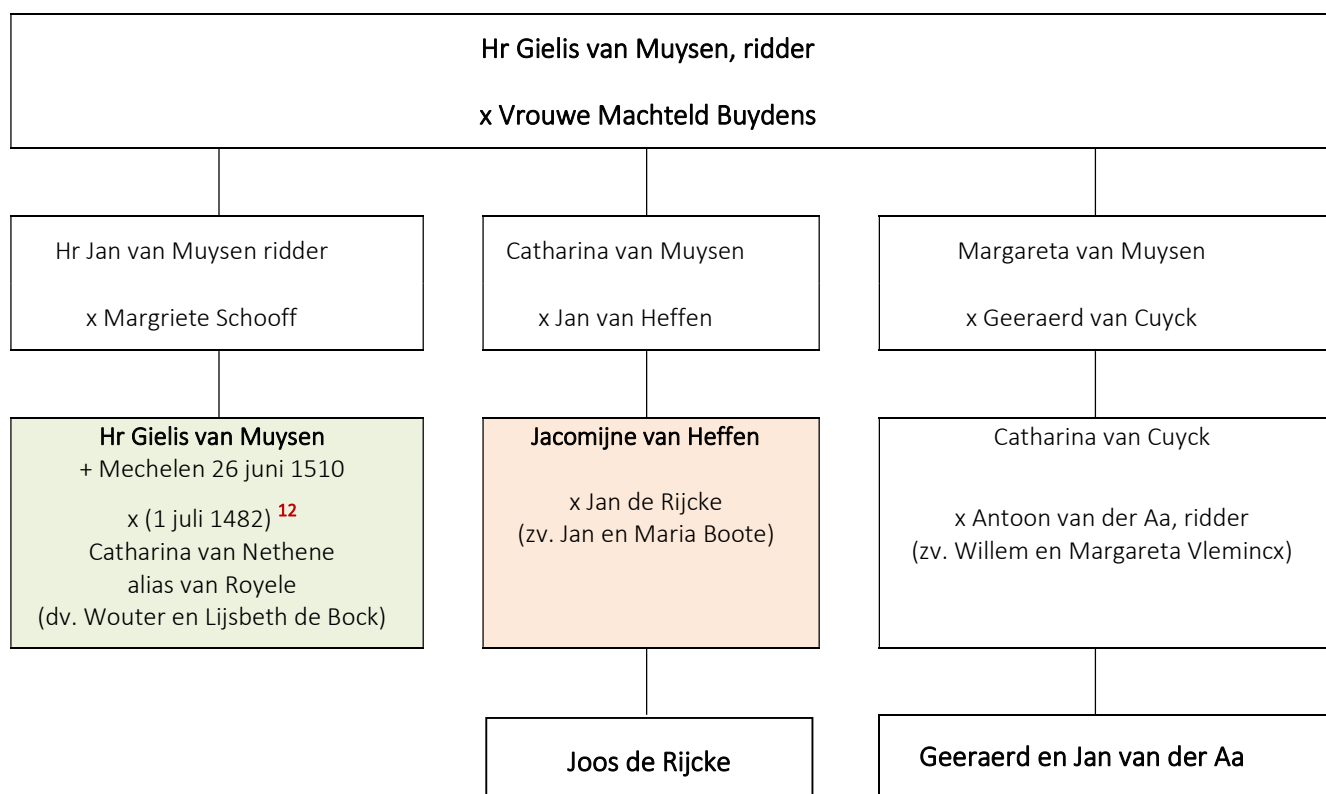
Hr Gielis van Muysen, ridder

x Vrouwe Machteld Buydens

Hr Jan van Muysen ridder

x Margriete Schooff

Catharina van Muysen

x Jan van Heffen

Margareta van Muysen

x Geeraerd van Cuyck

Hr Gielis van Muysen
+ Mechelen 26 juni 1510
x (1 juli 1482) $^{12}$
Catharina van Nethene
alias van Royele
(dv. Wouter en Lijsbeth de Bock)

Jacomijne van Heffen

x Jan de Rijcke
(zv. Jan en Maria Boote)

Catharina van Cuyck

x Antoon van der Aa, ridder
(zv. Willem en Margareta Vlemincx)

Joos de Rijcke

Geeraerd en Jan van der Aa